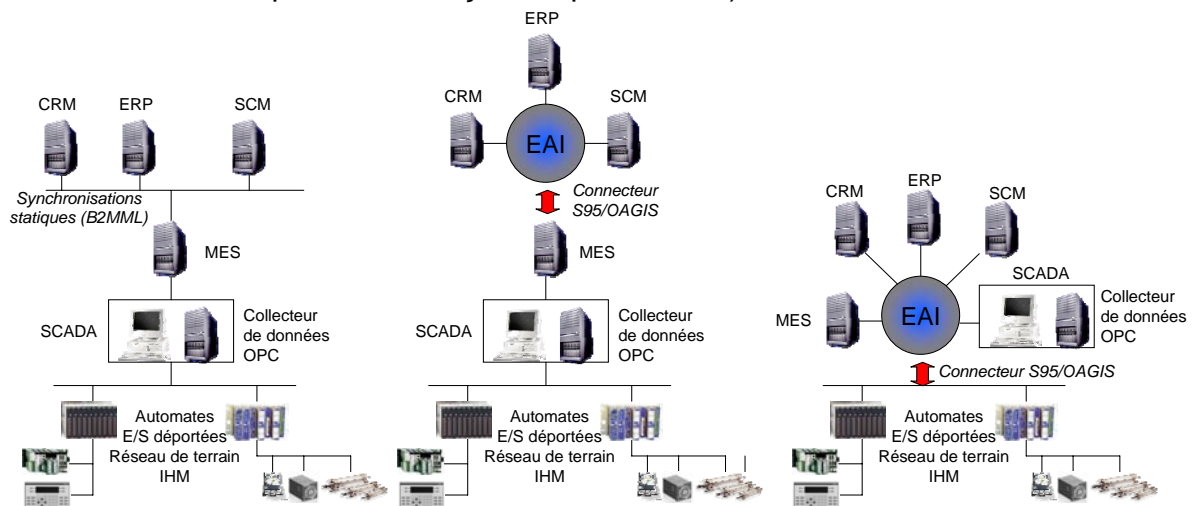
CRM ERP SCM

Synchronisations statiques (B2MML)

MES

SCADA

Collecteur de données OPC

Automates E/S déportées Réseau de terrain IHM

ERP

CRM SCM

EAI

Connecteur S95/OAGIS

MES

SCADA

Collecteur de données OPC

Automates E/S déportées Réseau de terrain IHM

CRM ERP SCM

SCADA

MES

EAI

Collecteur de données OPC

Connecteur S95/OAGIS

Automates E/S déportées Réseau de terrain IHM